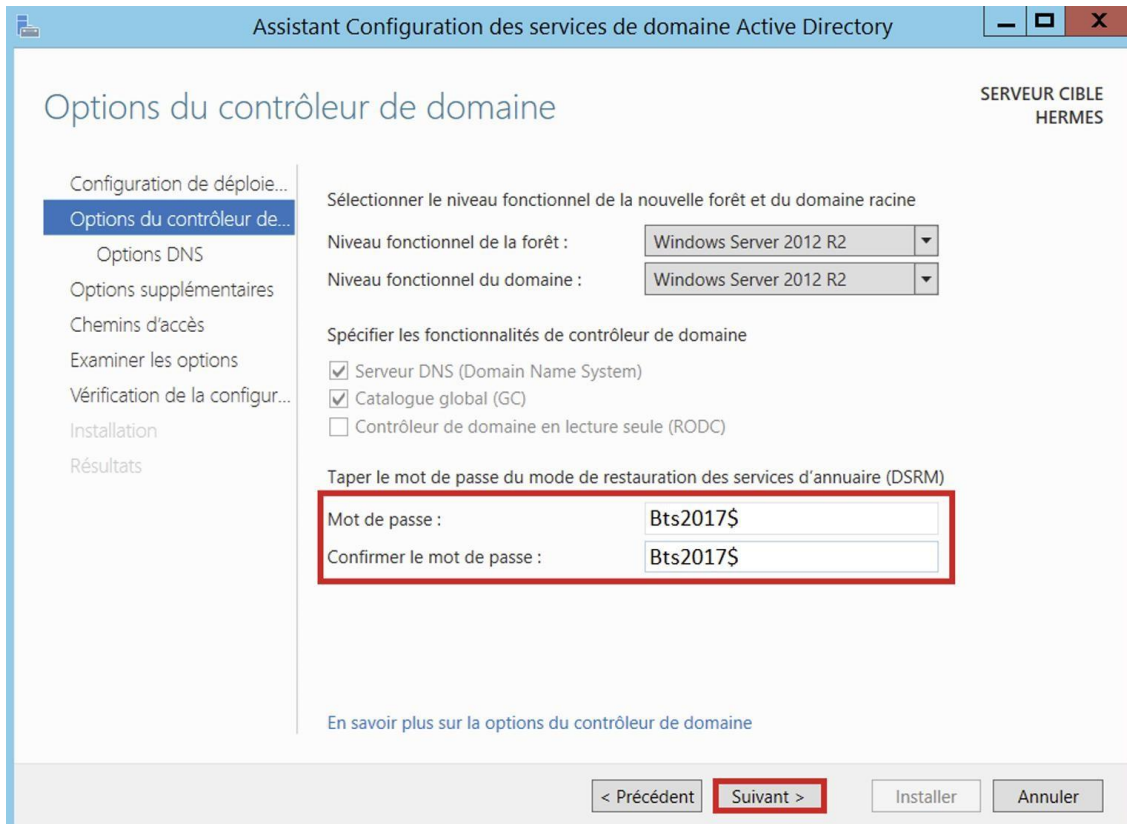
Assistant Configuration des services de domaine Active Directory

Options du contrôleur de domaine

SERVEUR CIBLE
HERMES

Configuration de déploie...
Options du contrôleur de...
Options DNS
Options supplémentaires
Chemins d'accès
Examiner les options
Vérification de la configur...
Installation
Résultats

Sélectionner le niveau fonctionnel de la nouvelle forêt et du domaine racine

Niveau fonctionnel de la forêt : Windows Server 2012 R2
Niveau fonctionnel du domaine : Windows Server 2012 R2

Spécifier les fonctionnalités de contrôleur de domaine

Serveur DNS (Domain Name System)
Catalogue global (GC)
Contrôleur de domaine en lecture seule (RODC)

Taper le mot de passe du mode de restauration des services d'annuaire (DSRM)

Mot de passe : Bts2017$
Confirmer le mot de passe : Bts2017$

En savoir plus sur la options du contrôleur de domaine

< Précédent
Suivant >
Installer
Annuler